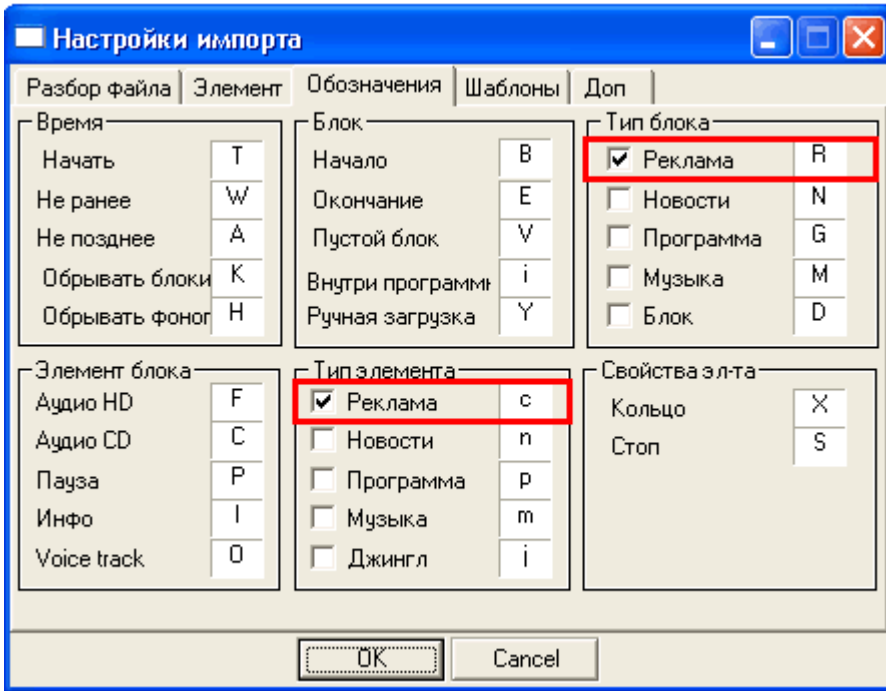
Настройки импорта

Разбор файла | Элемент | Обозначения | Шаблоны | Доп

Время
Начать T
Не ранее W
Не позднее A
Обрывать блоки K
Обрывать фоног H

Блок
Начало B
Окончание E
Пустой блок V
Внутри программі i
Ручная загрузка Y

Тип блока
☑ Реклама R
☐ Новости N
☐ Программа G
☐ Музыка M
☐ Блок D

Элемент блока
Аудио HD F
Аудио CD C
Пауза P
Инфо I
Voice track O

Тип элемента
☑ Реклама c
☐ Новости n
☐ Программа p
☐ Музыка m
☐ Джингл j

Свойства эл-та
Кольцо X
Стоп S

OK Cancel